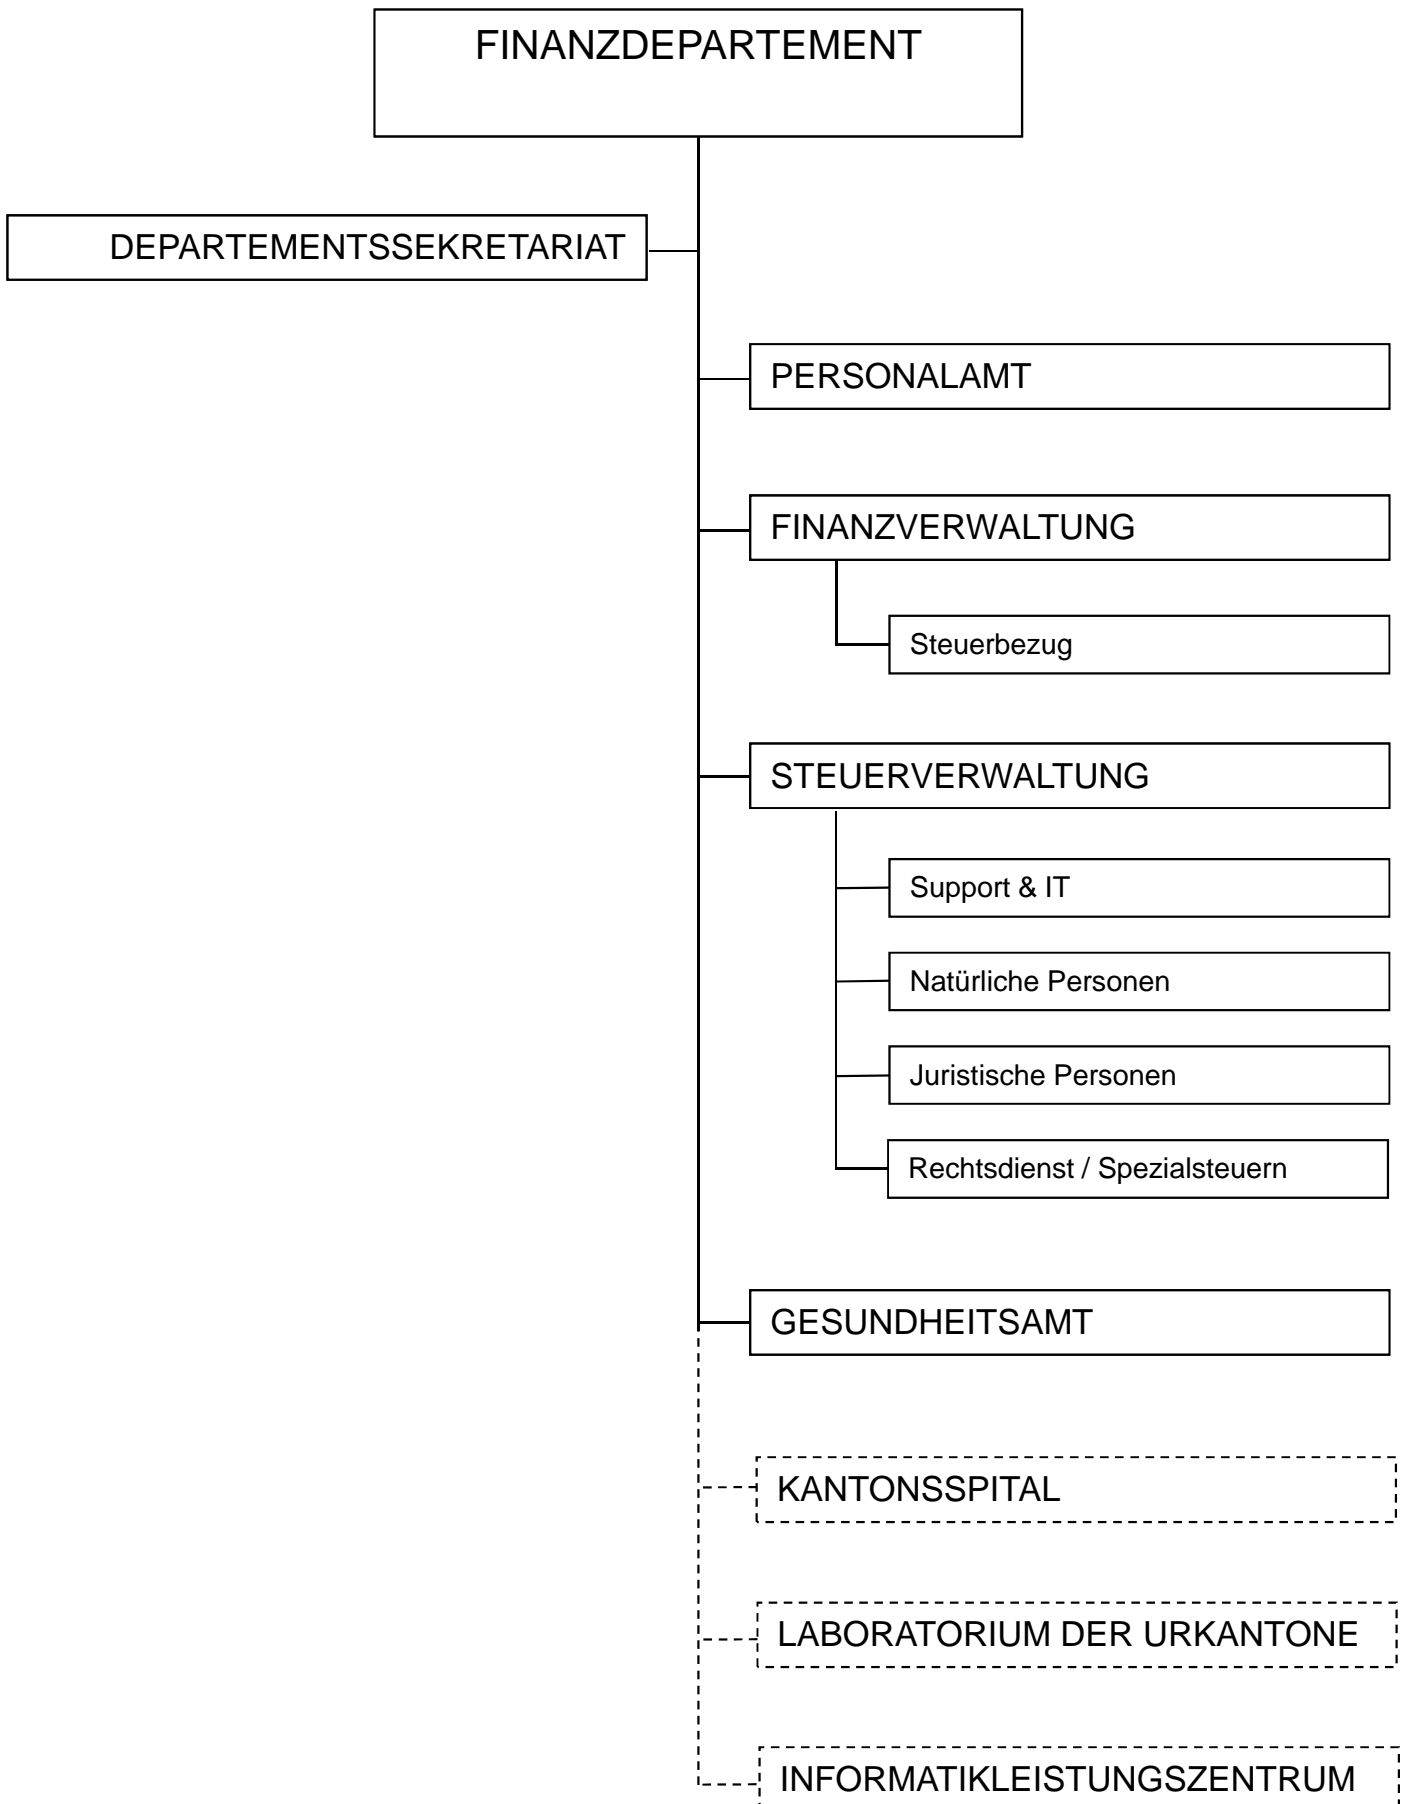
FINANZDEPARTEMENT

DEPARTEMENTSSEKRETARIAT

PERSONALAMT

FINANZVERWALTUNG

Steuerbezug

STEUERVERWALTUNG

Support & IT

Natürliche Personen

Juristische Personen

Rechtsdienst / Spezialsteuern

GESUNDHEITSAMT

KANTONSSPITAL

LABORATORIUM DER URKANTONE

INFORMATIKLEISTUNGSZENTRUM